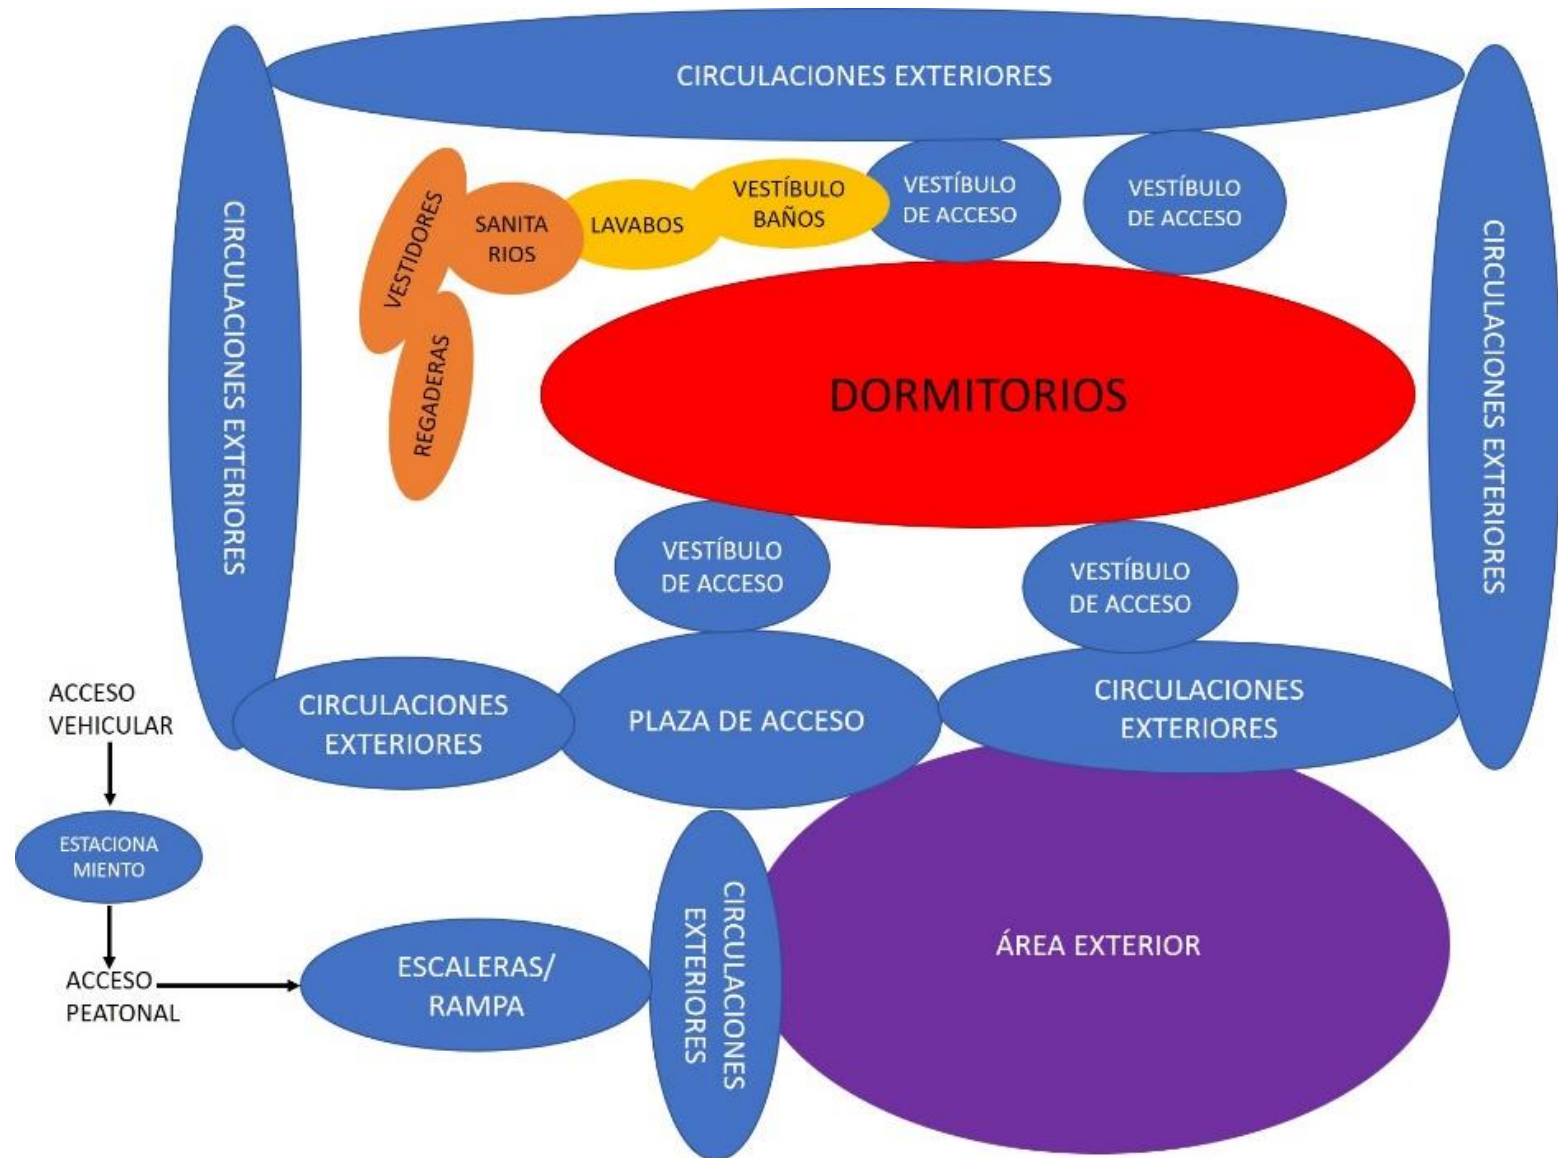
CIRCULACIONES EXTERIORES

CIRCULACIONES EXTERIORES

VESTIDORES

REGADERAS

SANITA RIOS

LAVABOS

VESTÍBULO BAÑOS

VESTÍBULO DE ACCESO

VESTÍBULO DE ACCESO

CIRCULACIONES EXTERIORES

DORMITORIOS

VESTÍBULO DE ACCESO

VESTÍBULO DE ACCESO

ACCESO VEHICULAR

CIRCULACIONES EXTERIORES

PLAZA DE ACCESO

CIRCULACIONES EXTERIORES

ESTACIONA MIENTO

ACCESO PEATONAL

ESCALERAS/ RAMPA

CIRCULACIONES EXTERIORES

ÁREA EXTERIOR